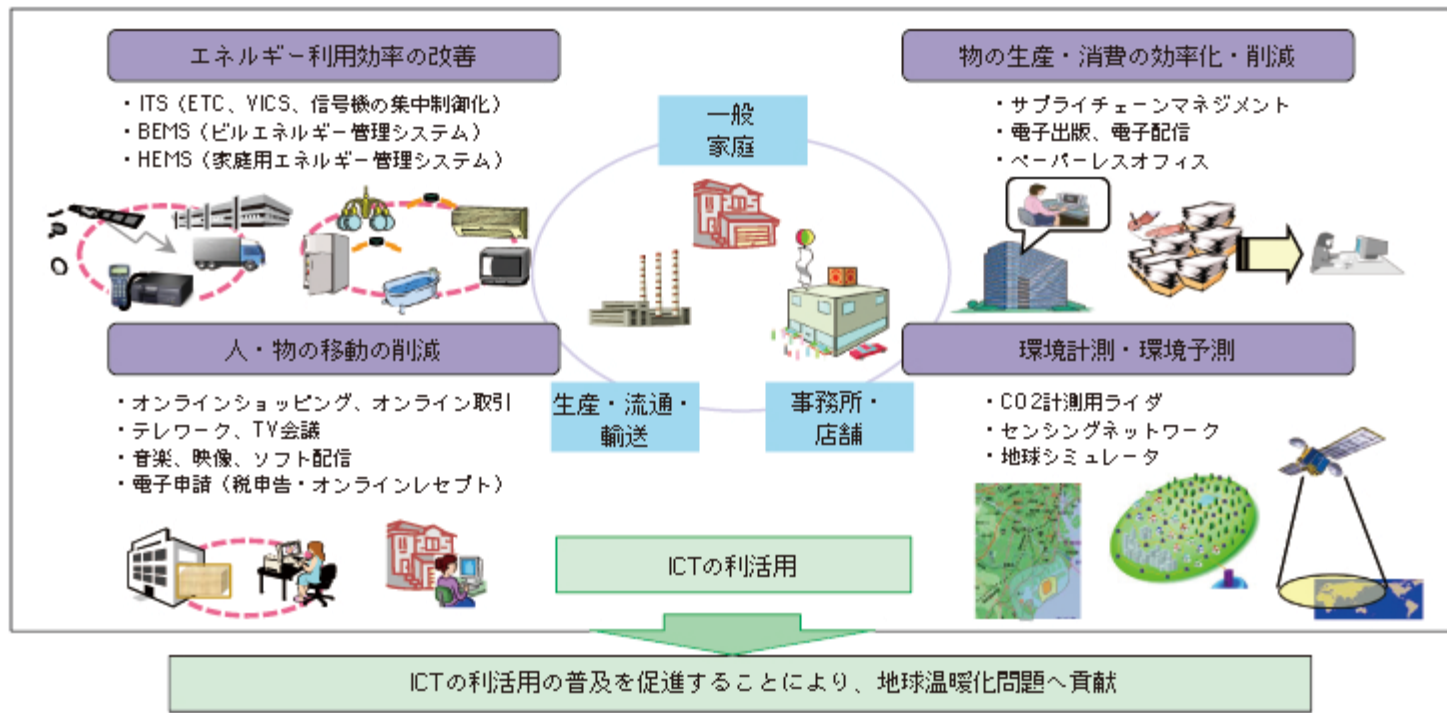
エネルギー利用効率の改善

・ITS（ETC、VICS、信号機の集中制御化）
・BEMS（ビルエネルギー管理システム）
・HEMS（家庭用エネルギー管理システム）

物の生産・消費の効率化・削減

・サプライチェーンマネジメント
・電子出版、電子配信
・ペーパーレスオフィス

一般家庭

人・物の移動の削減

・オンラインショッピング、オンライン取引
・テレワーク、TV会議
・音楽、映像、ソフト配信
・電子申請（税申告・オンラインレセプト）

生産・流通・輸送

事務所・店舗

環境計測・環境予測

・CO2計測用ライダ
・センシングネットワーク
・地球シミュレータ

ICTの利活用

ICTの利活用の普及を促進することにより、地球温暖化問題へ貢献